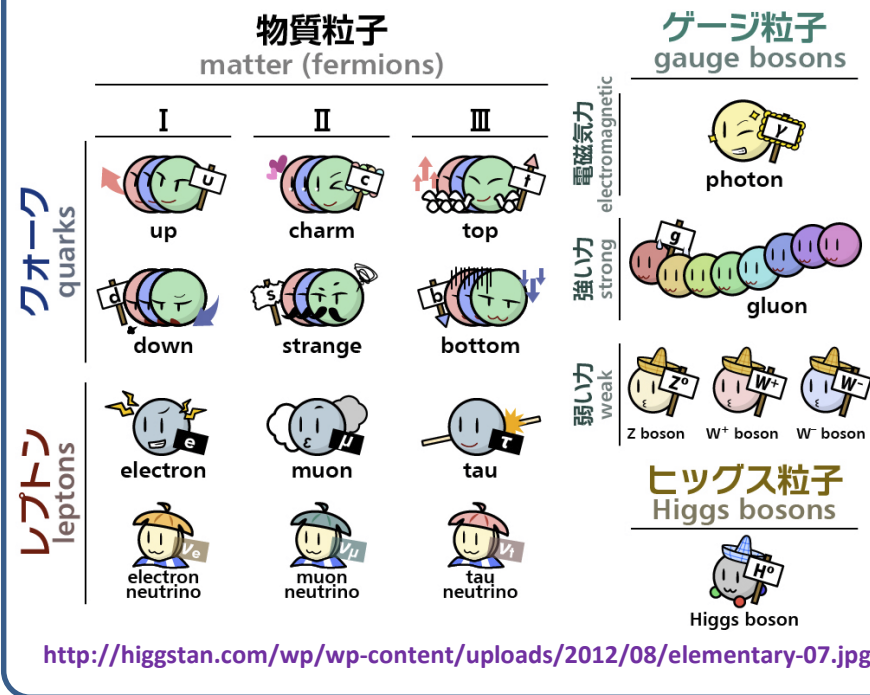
物質粒子
matter (fermions)

I
II
III

クォーク
quarks

u
up

c
charm

t
top

d
down

s
strange

b
bottom

レプトン
leptons

e
electron

μ
muon

τ
tau

$\nu_e$
electron neutrino

$\nu_\mu$
muon neutrino

$\nu_\tau$
tau neutrino

ゲージ粒子
gauge bosons

電磁気力
electromagnetic

γ
photon

強い力
strong

g
gluon

弱い力
weak

$Z^0$
Z boson

$W^+$
$W^+$ boson

$W^-$
$W^-$ boson

ヒッグス粒子
Higgs bosons

$H^0$
Higgs boson

http://higgstan.com/wp/wp-content/uploads/2012/08/elementary-07.jpg